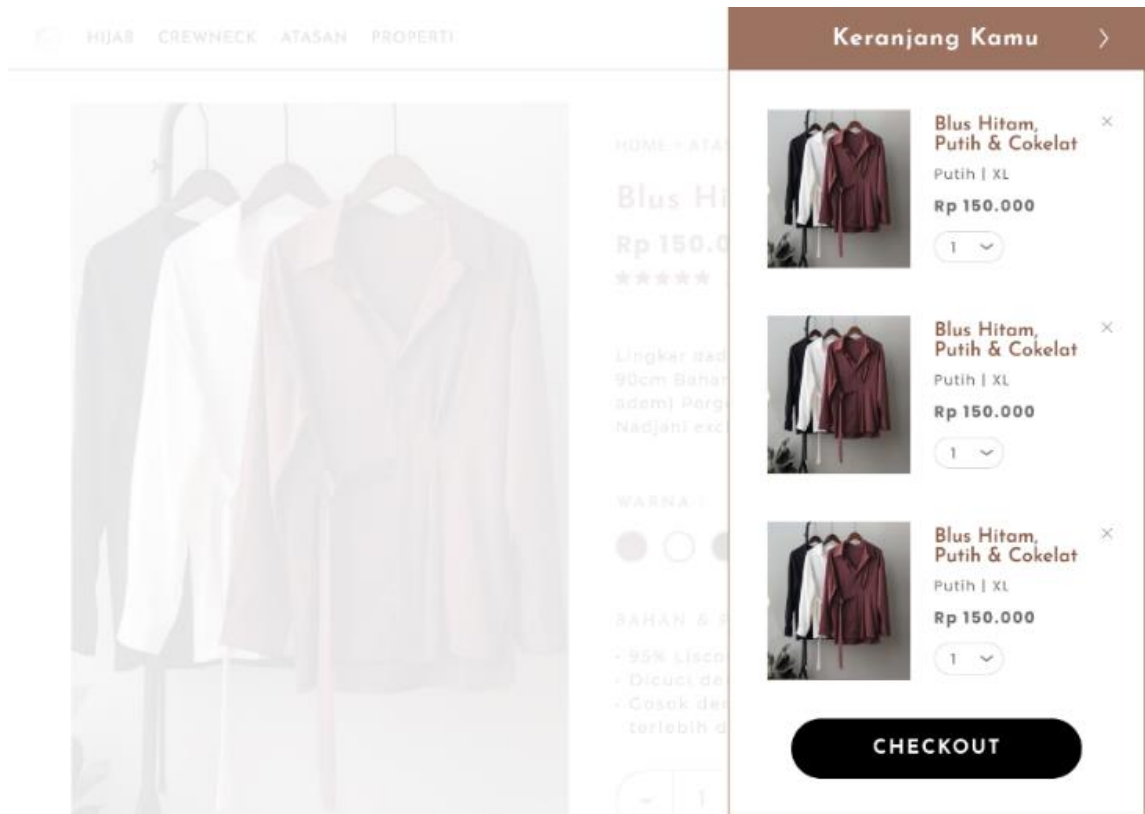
HIJAB CREWNECK ATASAN PROPERTI

HOME › ATA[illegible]

Blus Hi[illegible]

Rp 150.0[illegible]

Lingkar dad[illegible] 90cm Bahan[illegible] ademi Porg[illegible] Nadjani exc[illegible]

WARNA :

BAHAN & F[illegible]

- 95% Liscn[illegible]
- Dicuci de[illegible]
- Cocok den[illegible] terlebih d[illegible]

- 1

Keranjang Kamu ›

Blus Hitam, Putih & Cokelat
Putih | XL
Rp 150.000
1
×

Blus Hitam, Putih & Cokelat
Putih | XL
Rp 150.000
1
×

Blus Hitam, Putih & Cokelat
Putih | XL
Rp 150.000
1
×

CHECKOUT